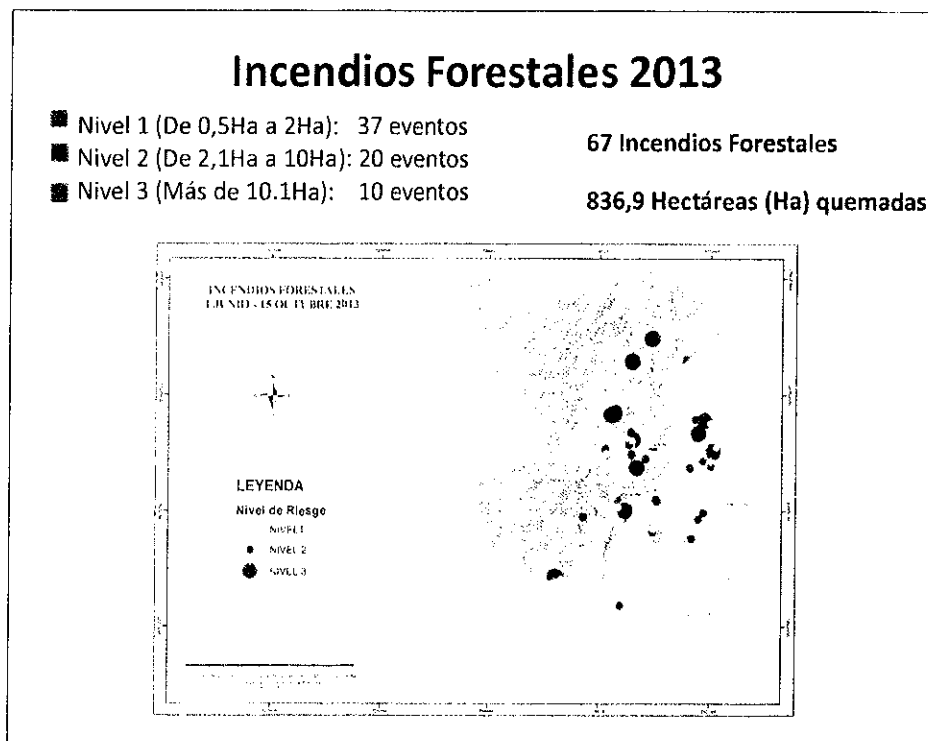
Incendios Forestales 2013

Nivel 1 (De 0,5Ha a 2Ha): 37 eventos
Nivel 2 (De 2,1Ha a 10Ha): 20 eventos
Nivel 3 (Más de 10.1Ha): 10 eventos

67 Incendios Forestales

836,9 Hectáreas (Ha) quemadas

INCENDIOS FORESTALES
1 JUNIO - 15 OCTUBRE 2013

LEYENDA
Nivel de Riesgo
NIVEL 1
NIVEL 2
NIVEL 3

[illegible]